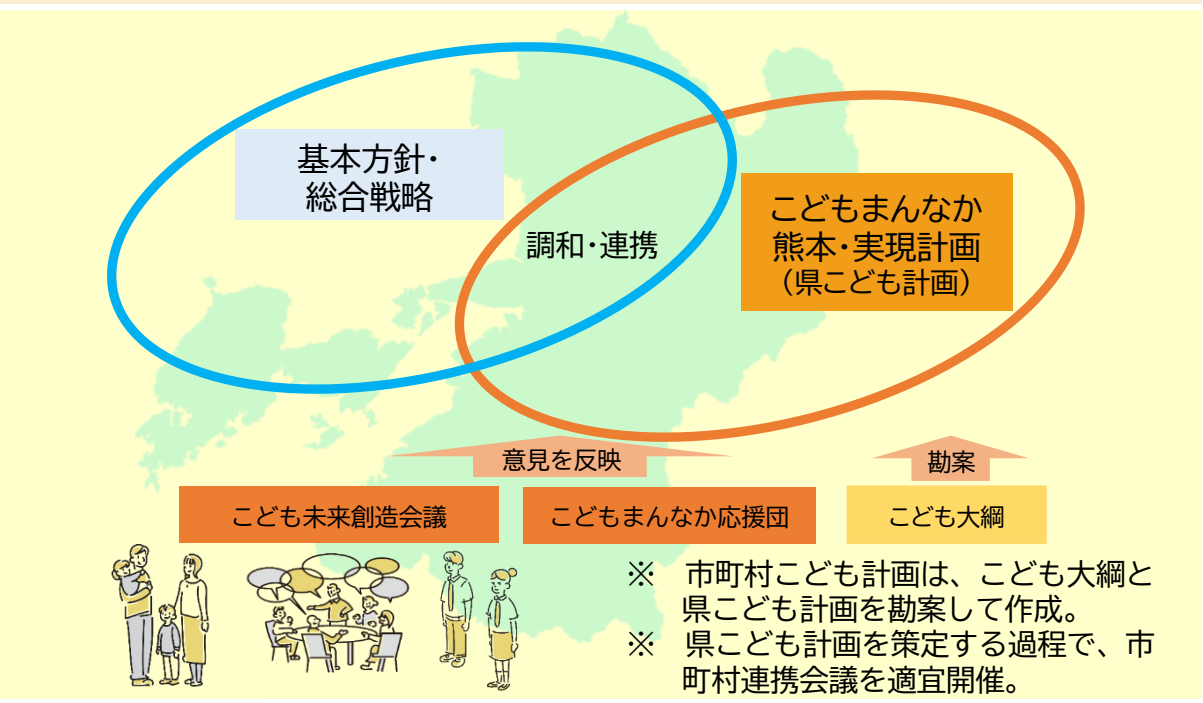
基本方針・
総合戦略

調和・連携

こどもまんなか
熊本・実現計画
（県こども計画）

意見を反映

勘案

こども未来創造会議

こどもまんなか応援団

こども大綱

※ 市町村こども計画は、こども大綱と県こども計画を勘案して作成。
※ 県こども計画を策定する過程で、市町村連携会議を適宜開催。